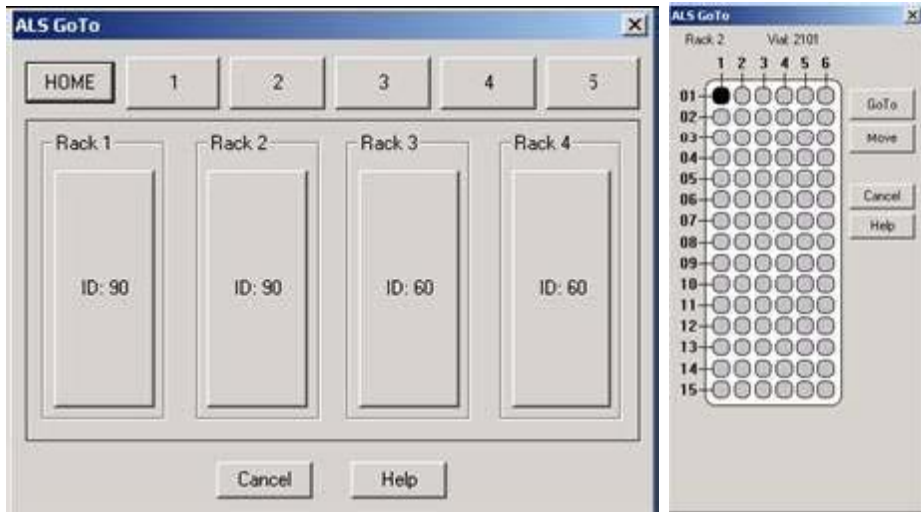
ALS GoTo

HOME 1 2 3 4 5

Rack 1
ID: 90

Rack 2
ID: 90

Rack 3
ID: 60

Rack 4
ID: 60

Cancel Help

ALS GoTo

Rack 2 Vial: 2101

1 2 3 4 5 6

01
02
03
04
05
06
07
08
09
10
11
12
13
14
15

GoTo
Move
Cancel
Help